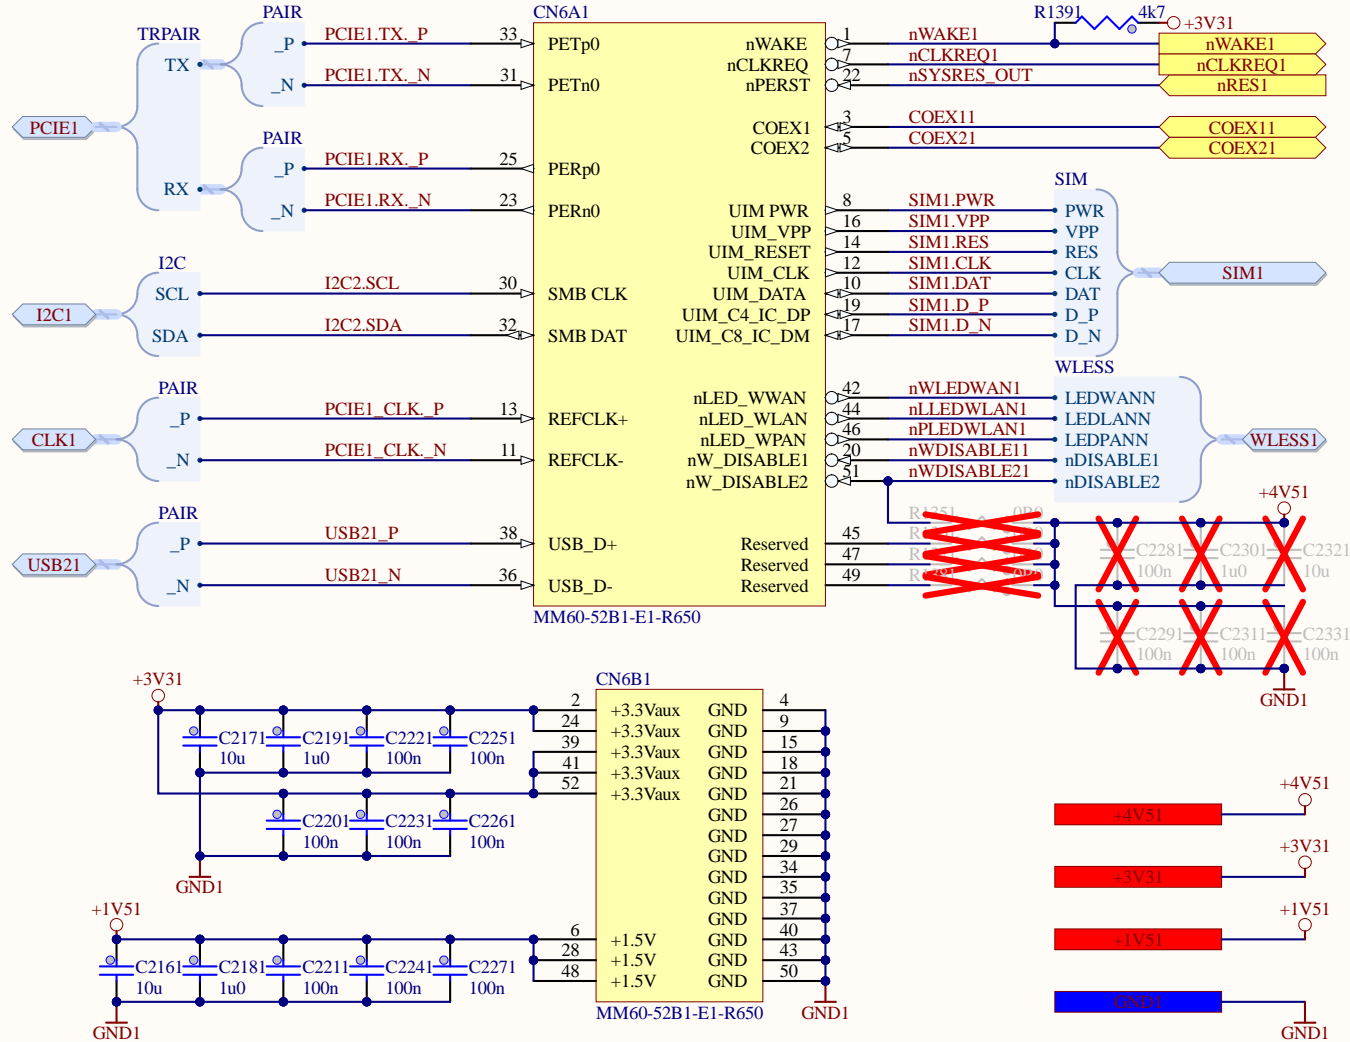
CN6A1

TRPAIR
TX
RX
PAIR
_P
_N
PAIR
_P
_N
PCIE1

PCIE1.TX._P 33 PETp0
PCIE1.TX._N 31 PETn0
PCIE1.RX._P 25 PERp0
PCIE1.RX._N 23 PERn0

I2C
SCL
SDA
I2C1
I2C2.SCL 30 SMB CLK
I2C2.SDA 32 SMB DAT

PAIR
_P
_N
CLK1
PCIE1_CLK._P 13 REFCLK+
PCIE1_CLK._N 11 REFCLK-

PAIR
_P
_N
USB21
USB21_P 38 USB_D+
USB21_N 36 USB_D-

MM60-52B1-E1-R650

nWAKE 1 nWAKE1
nCLKREQ 7 nCLKREQ1
nPERST 22 nSYSRES_OUT
R1391 4k7 +3V31
nWAKE1
nCLKREQ1
nRES1
COEX1 3 COEX11
COEX2 5 COEX21
COEX11
COEX21

SIM
UIM PWR 8 SIM1.PWR PWR
UIM_VPP 16 SIM1.VPP VPP
UIM_RESET 14 SIM1.RES RES
UIM_CLK 12 SIM1.CLK CLK
UIM_DATA 10 SIM1.DAT DAT
UIM_C4_IC_DP 19 SIM1.D_P D_P
UIM_C8_IC_DM 17 SIM1.D_N D_N
SIM1

WLESS
nLED_WWAN 42 nWLEDWAN1 LEDWANN
nLED_WLAN 44 nLLEDWLAN1 LEDLANN
nLED_WPAN 46 nPLEDWLAN1 LEDPANN
nW_DISABLE1 20 nWDISABLE11 nDISABLE1
nW_DISABLE2 51 nWDISABLE21 nDISABLE2
WLESS1

Reserved 45
Reserved 47
Reserved 49
R1351 0R0
R
R
R
+4V51
C2281 100n
C2301 1u0
C2321 10u
C2291 100n
C2311 100n
C2331 100n
GND1

CN6B1
+3V31
2 +3.3Vaux
24 +3.3Vaux
39 +3.3Vaux
41 +3.3Vaux
52 +3.3Vaux
C2171 10u
C2191 1u0
C2221 100n
C2251 100n
C2201 100n
C2231 100n
C2261 100n
GND1

+1V51
6 +1.5V
28 +1.5V
48 +1.5V
C2161 10u
C2181 1u0
C2211 100n
C2241 100n
C2271 100n
GND1

GND 4
GND 9
GND 15
GND 18
GND 21
GND 26
GND 27
GND 29
GND 34
GND 35
GND 37
GND 40
GND 43
GND 50
MM60-52B1-E1-R650
GND1

+4V51
+4V51
+3V31
+3V31
+1V51
+1V51
GND1
GND1